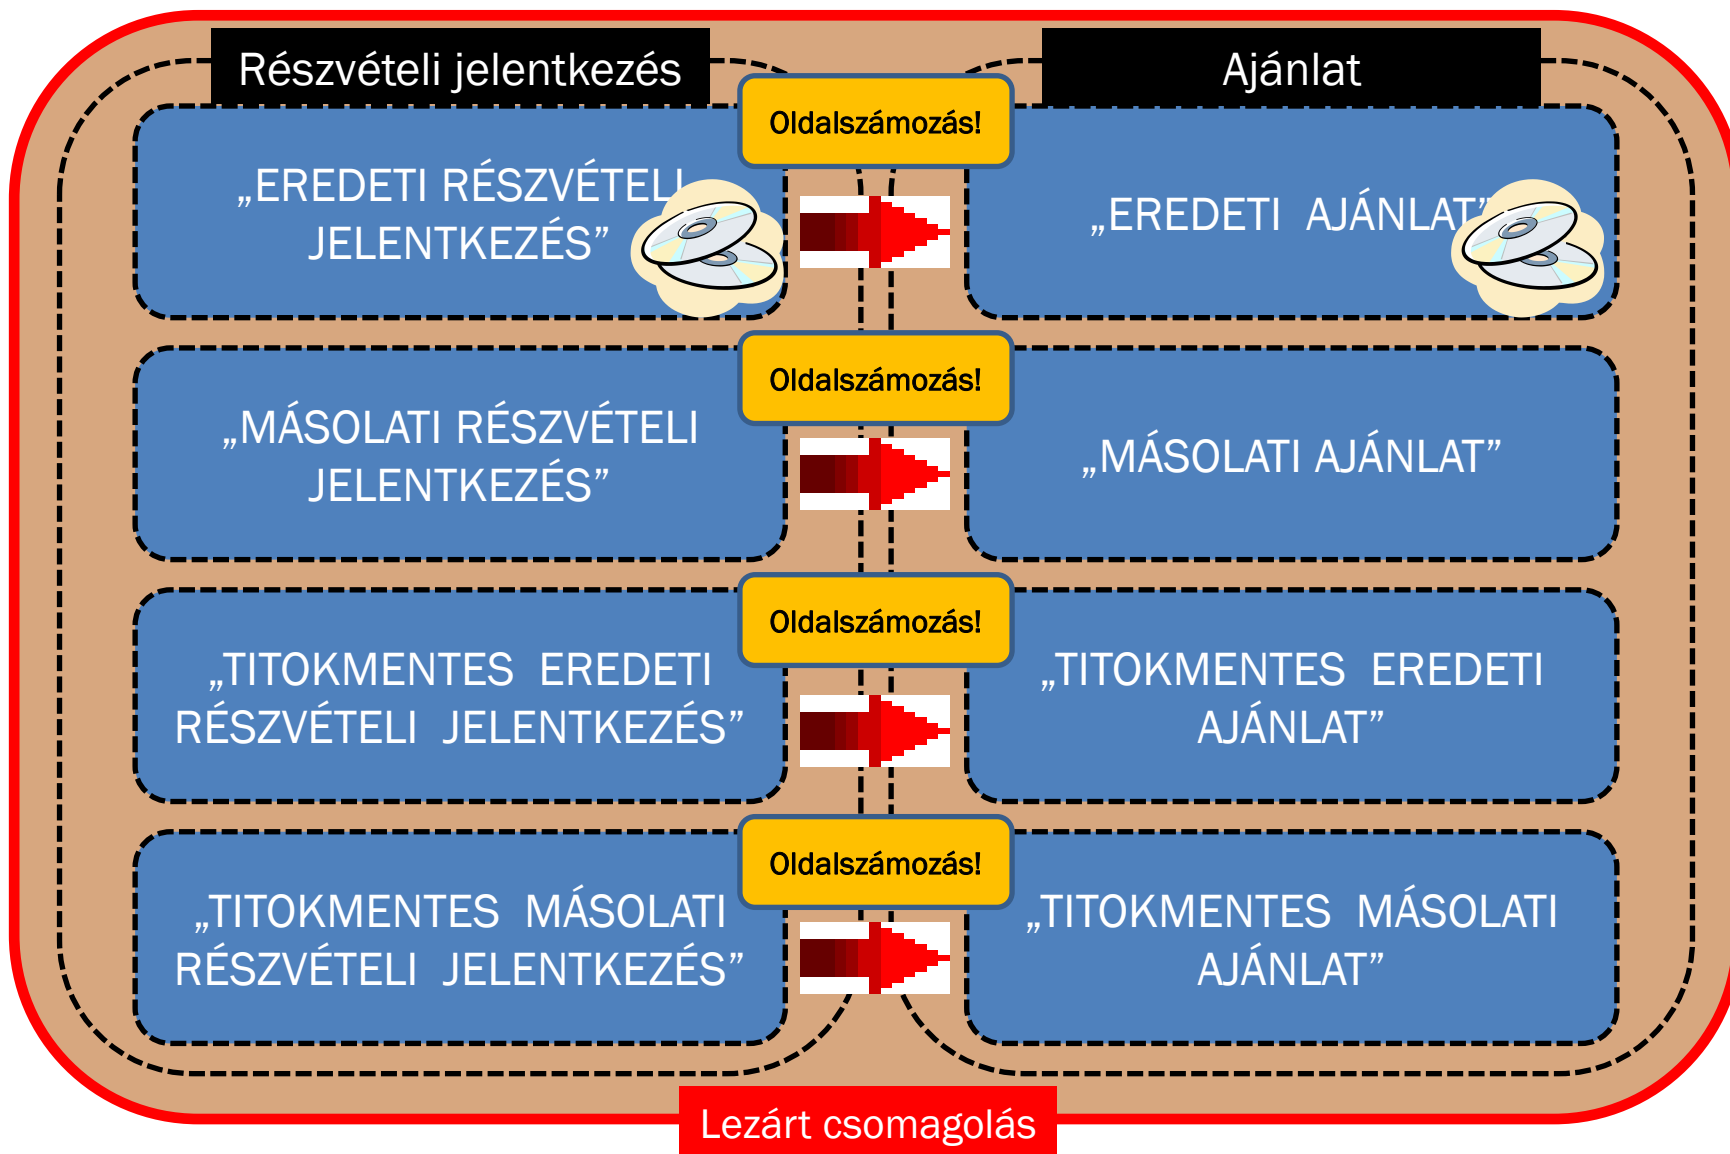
Részvételi jelentkezés

Ajánlat

Oldalszámozás!

„EREDETI RÉSZVÉTELI JELENTKEZÉS”

„EREDETI AJÁNLAT”

Oldalszámozás!

„MÁSOLATI RÉSZVÉTELI JELENTKEZÉS”

„MÁSOLATI AJÁNLAT”

Oldalszámozás!

„TITOKMENTES EREDETI RÉSZVÉTELI JELENTKEZÉS”

„TITOKMENTES EREDETI AJÁNLAT”

Oldalszámozás!

„TITOKMENTES MÁSOLATI RÉSZVÉTELI JELENTKEZÉS”

„TITOKMENTES MÁSOLATI AJÁNLAT”

Lezárt csomagolás